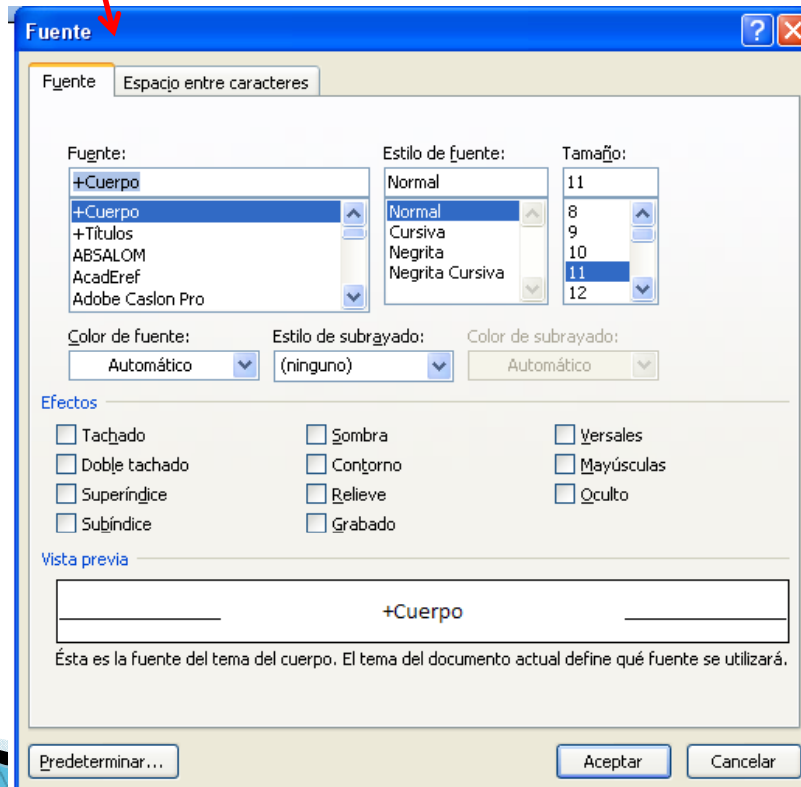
Fuente

Fuente | Espacio entre caracteres

Fuente:
+Cuerpo
+Cuerpo
+Títulos
ABSALOM
AcadEref
Adobe Caslon Pro

Estilo de fuente:
Normal
Normal
Cursiva
Negrita
Negrita Cursiva

Tamaño:
11
8
9
10
11
12

Color de fuente:
Automático

Estilo de subrayado:
(ninguno)

Color de subrayado:
Automático

Efectos
Tachado
Doble tachado
Superíndice
Subíndice
Sombra
Contorno
Relieve
Grabado
Versales
Mayúsculas
Oculto

Vista previa
+Cuerpo
Ésta es la fuente del tema del cuerpo. El tema del documento actual define qué fuente se utilizará.

Predeterminar...
Aceptar
Cancelar